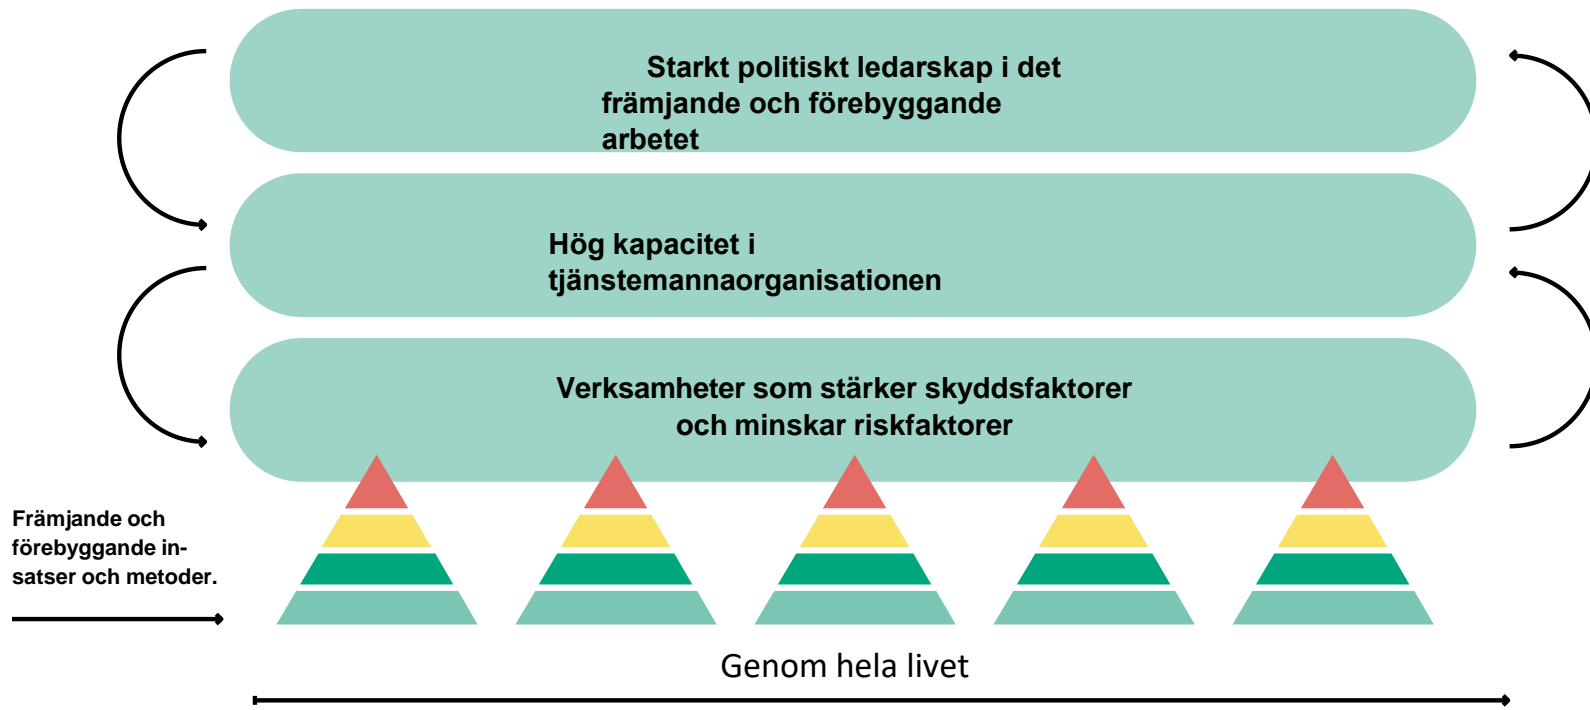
Starkt politiskt ledarskap i det främjande och förebyggande arbetet

Hög kapacitet i tjänstemannaorganisationen

Verksamheter som stärker skyddsfaktorer och minskar riskfaktorer

Främjande och förebyggande insatser och metoder.

Genom hela livet